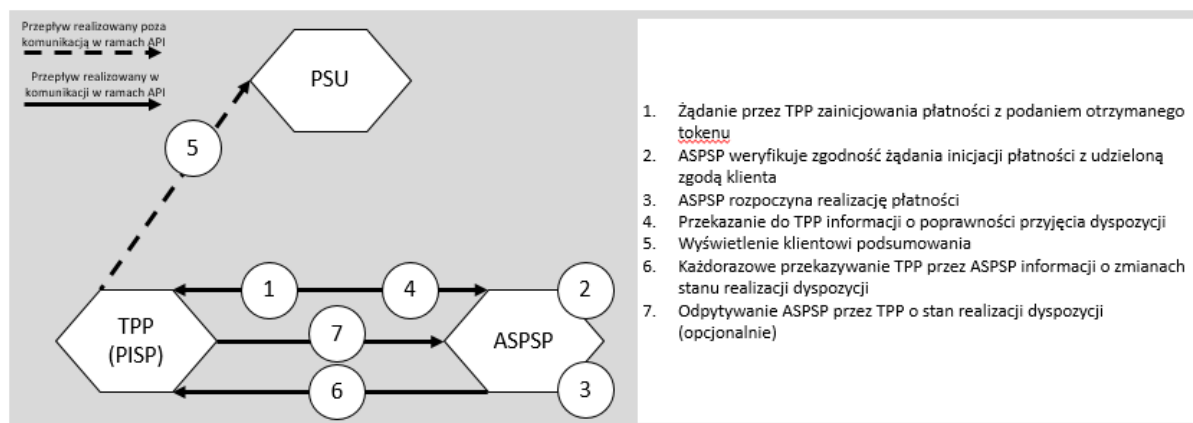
Przepływ realizowany poza komunikacją w ramach API

Przepływ realizowany w komunikacji w ramach API

PSU

5

1

4

2

TPP (PISP)

7

ASPSP

6

3

1. Żądanie przez TPP zainicjowania płatności z podaniem otrzymanego tokenu
2. ASPSP weryfikuje zgodność żądania inicjacji płatności z udzieloną zgodą klienta
3. ASPSP rozpoczyna realizację płatności
4. Przekazanie do TPP informacji o poprawności przyjęcia dyspozycji
5. Wyświetlenie klientowi podsumowania
6. Każdorazowe przekazywanie TPP przez ASPSP informacji o zmianach stanu realizacji dyspozycji
7. Odpytywanie ASPSP przez TPP o stan realizacji dyspozycji (opcjonalnie)